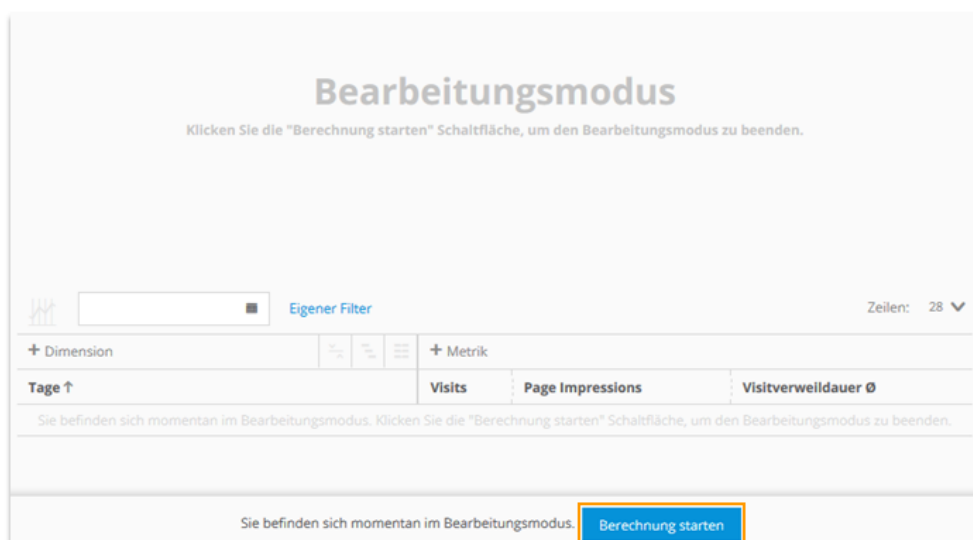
Bearbeitungsmodus

Klicken Sie die "Berechnung starten" Schaltfläche, um den Bearbeitungsmodus zu beenden.

Eigener Filter

Zeilen: 28

+ Dimension

+ Metrik

| Tage ↑ | Visits | Page Impressions | Visitverweildauer Ø |
|---|---|---|---|
| Sie befinden sich momentan im Bearbeitungsmodus. Klicken Sie die "Berechnung starten" Schaltfläche, um den Bearbeitungsmodus zu beenden. | | | |

Sie befinden sich momentan im Bearbeitungsmodus. Berechnung starten